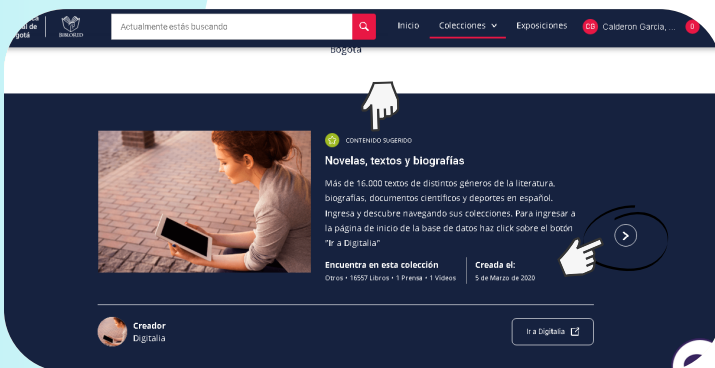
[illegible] al de ogotá

Actualmente estás buscando

Inicio Colecciones Exposiciones CG Calderon Garcia, ... 0

Bogotá

CONTENIDO SUGERIDO

Novelas, textos y biografías

Más de 16.000 textos de distintos géneros de la literatura, biografías, documentos científicos y deportes en español. Ingresa y descubre navegando sus colecciones. Para ingresar a la página de inicio de la base de datos haz click sobre el botón "Ir a Digitalia"

Encuentra en esta colección
Otros • 16557 Libros • 1 Prensa • 1 Videos

Creada el:
5 de Marzo de 2020

Creador
Digitalia

Ir a Digitalia